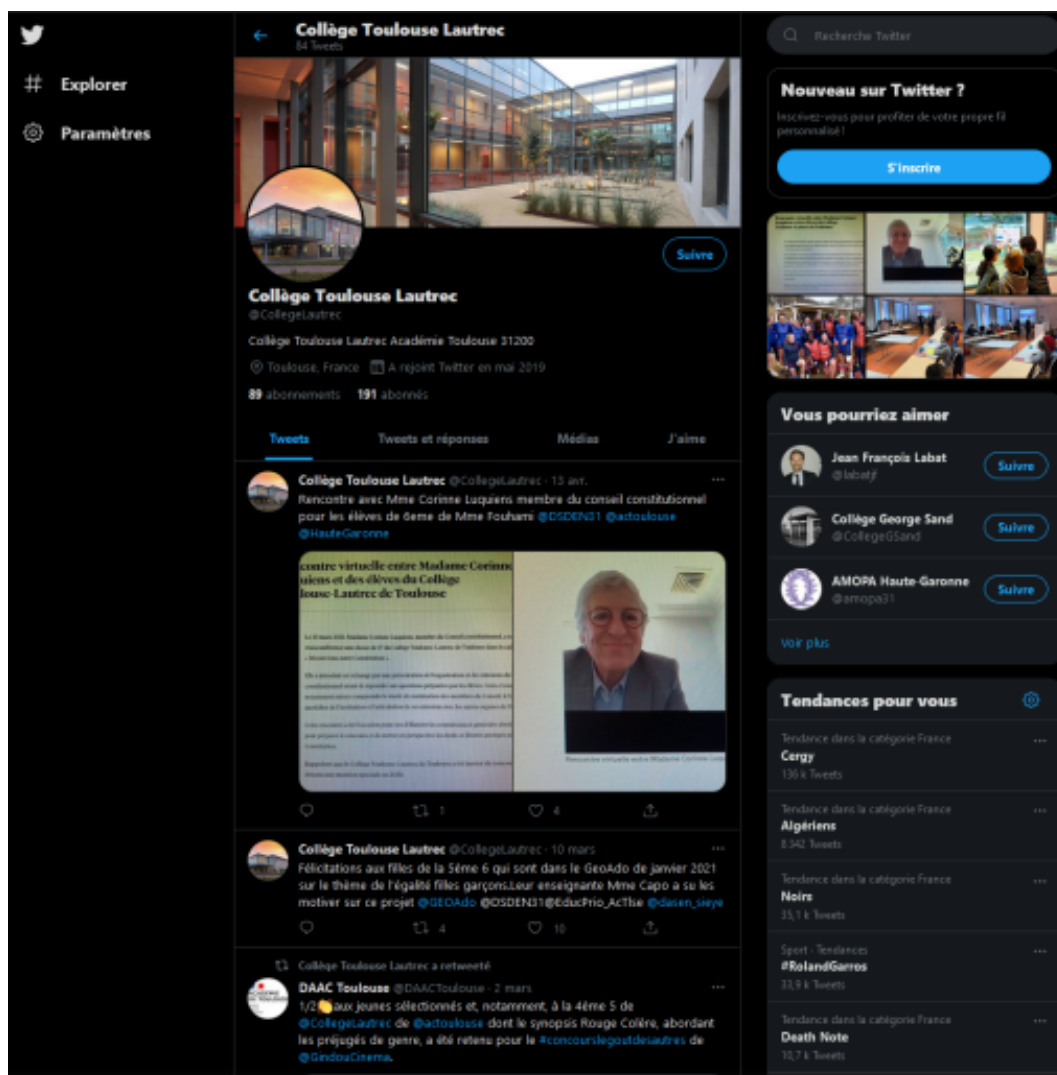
Explorer

Paramètres

Collège Toulouse Lautrec
84 Tweets

Suivre

Collège Toulouse Lautrec
@CollegeLautrec

Collège Toulouse Lautrec Académie Toulouse 31200

Toulouse, France A rejoint Twitter en mai 2019

89 abonnements 191 abonnés

Tweets Tweets et réponses Médias J'aime

Collège Toulouse Lautrec @CollegeLautrec · 13 avr.
Rencontre avec Mme Corinne Luquiens membre du conseil constitutionnel pour les élèves de 6eme de Mme Fouhami @DSDEN31 @actoulouse @HauteGaronne

contre virtuelle entre Madame Corinne uiens et des élèves du Collège louse-Lautrec de Toulouse

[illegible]

Rencontre virtuelle entre Madame Corinne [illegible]

1 4

Collège Toulouse Lautrec @CollegeLautrec · 10 mars
Félicitations aux filles de la 5éme 6 qui sont dans le GeoAdo de janvier 2021 sur le thème de l'égalité filles garçons.Leur enseignante Mme Capo a su les motiver sur ce projet @GEOAdo @DSDEN31@EducPrio_AcTlse @dasen_sieye

4 10

Collège Toulouse Lautrec a retweeté
DAAC Toulouse @DAACToulouse · 2 mars
1/2👏aux jeunes sélectionnés et, notamment, à la 4ème 5 de @CollegeLautrec de @actoulouse dont le synopsis Rouge Colère, abordant les préjugés de genre, a été retenu pour le #concourslegoutdesautres de @GindouCinema.

Recherche Twitter

Nouveau sur Twitter ?
Inscrivez-vous pour profiter de votre propre fil personnalisé !

S'inscrire

Vous pourriez aimer

Jean François Labat
@labatjf
Suivre

Collège George Sand
@CollegeGSand
Suivre

AMOPA Haute-Garonne
@amopa31
Suivre

Voir plus

Tendances pour vous

Tendance dans la catégorie France
Cergy
136 k Tweets

Tendance dans la catégorie France
Algériens
8 342 Tweets

Tendance dans la catégorie France
Noirs
35,1 k Tweets

Sport · Tendances
#RolandGarros
33,9 k Tweets

Tendance dans la catégorie France
Death Note
10,7 k Tweets